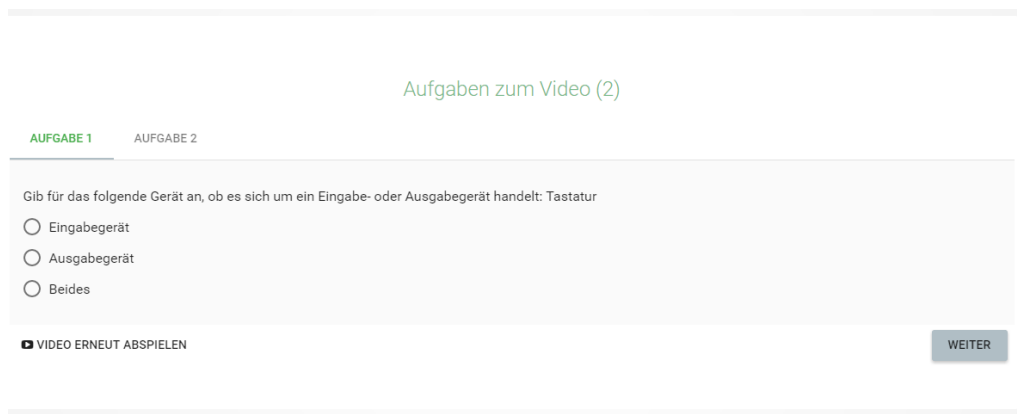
Aufgaben zum Video (2)

AUFGABE 1 AUFGABE 2

Gib für das folgende Gerät an, ob es sich um ein Eingabe- oder Ausgabegerät handelt: Tastatur

Eingabegerät

Ausgabegerät

Beides

VIDEO ERNEUT ABSPIELEN

WEITER